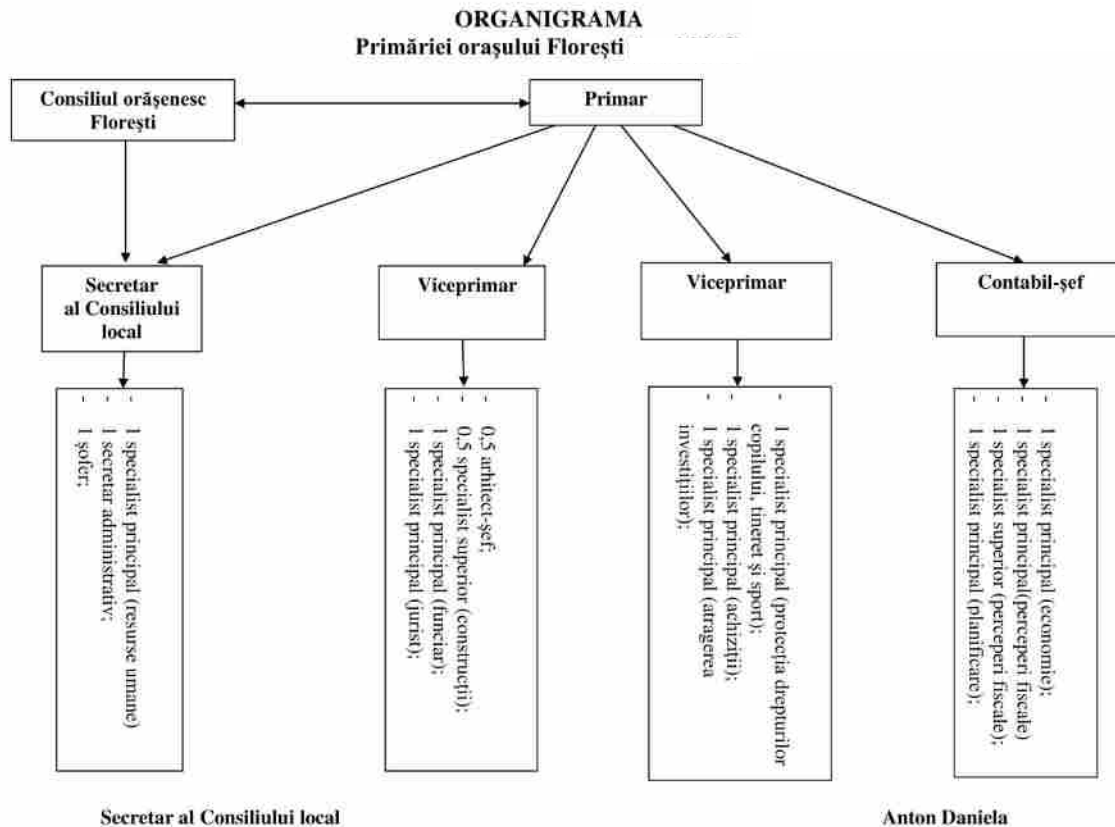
ORGANIGRAMA
Primăriei orașului Florești

Consiliul orășenesc Florești

Primar

Secretar al Consiliului local

- 1 specialist principal (resurse umane)
- 1 secretar administrativ;
- 1 șofer;

Viceprimar

- 0,5 arhitect-șef;
- 0,5 specialist superior (construcții);
- 1 specialist principal (funciar);
- 1 specialist principal (jurist);

Viceprimar

- 1 specialist principal (protecția drepturilor copilului, tineret și sport);
- 1 specialist principal (achiziții);
- 1 specialist principal (atragerea investițiilor);

Contabil-șef

- 1 specialist principal (economie);
- 1 specialist principal(perceperi fiscale)
- 1 specialist superior (perceperi fiscale);
- 1 specialist principal (planificare);

Secretar al Consiliului local

Anton Daniela